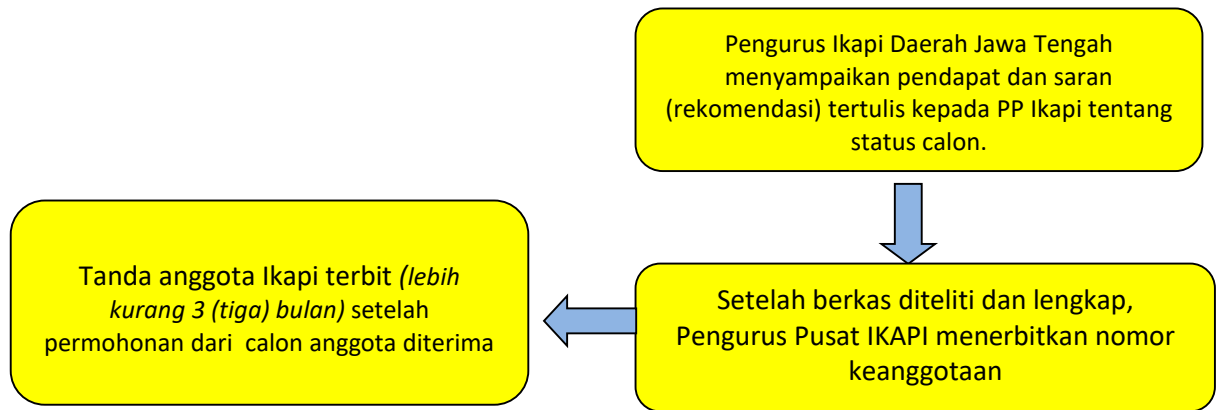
Pengurus Ikapi Daerah Jawa Tengah menyampaikan pendapat dan saran (rekomendasi) tertulis kepada PP Ikapi tentang status calon.

Setelah berkas diteliti dan lengkap, Pengurus Pusat IKAPI menerbitkan nomor keanggotaan

Tanda anggota Ikapi terbit *(lebih kurang 3 (tiga) bulan)* setelah permohonan dari calon anggota diterima